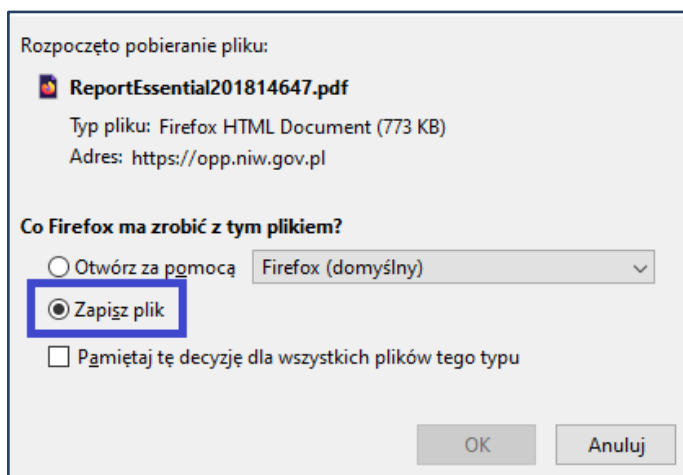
Rozpoczęto pobieranie pliku:

ReportEssential201814647.pdf

Typ pliku: Firefox HTML Document (773 KB)

Adres: https://opp.niw.gov.pl

Co Firefox ma zrobić z tym plikiem?

Otwórz za pomocą Firefox (domyślny)

Zapisz plik

Pamiętaj tę decyzję dla wszystkich plików tego typu

OK

Anuluj